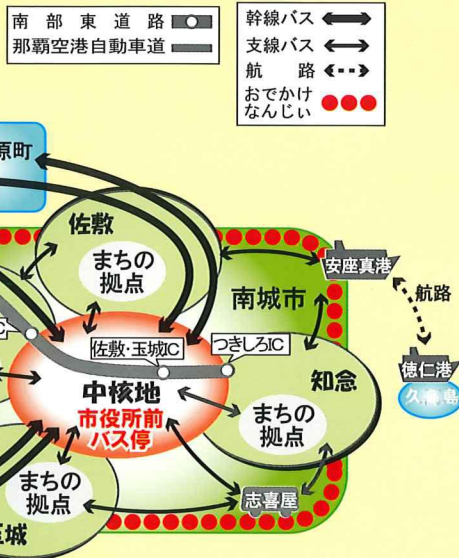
南部東道路
那覇空港自動車道

幹線バス
支線バス
航　　路
おでかけなんじぃ

原町

佐敷
まちの拠点

南城市

安座真港

航路

IC
佐敷·玉城IC
つきしろIC

中核地
市役所前バス停

知念
まちの拠点

徳仁港
久高島

まちの拠点

志喜屋

城